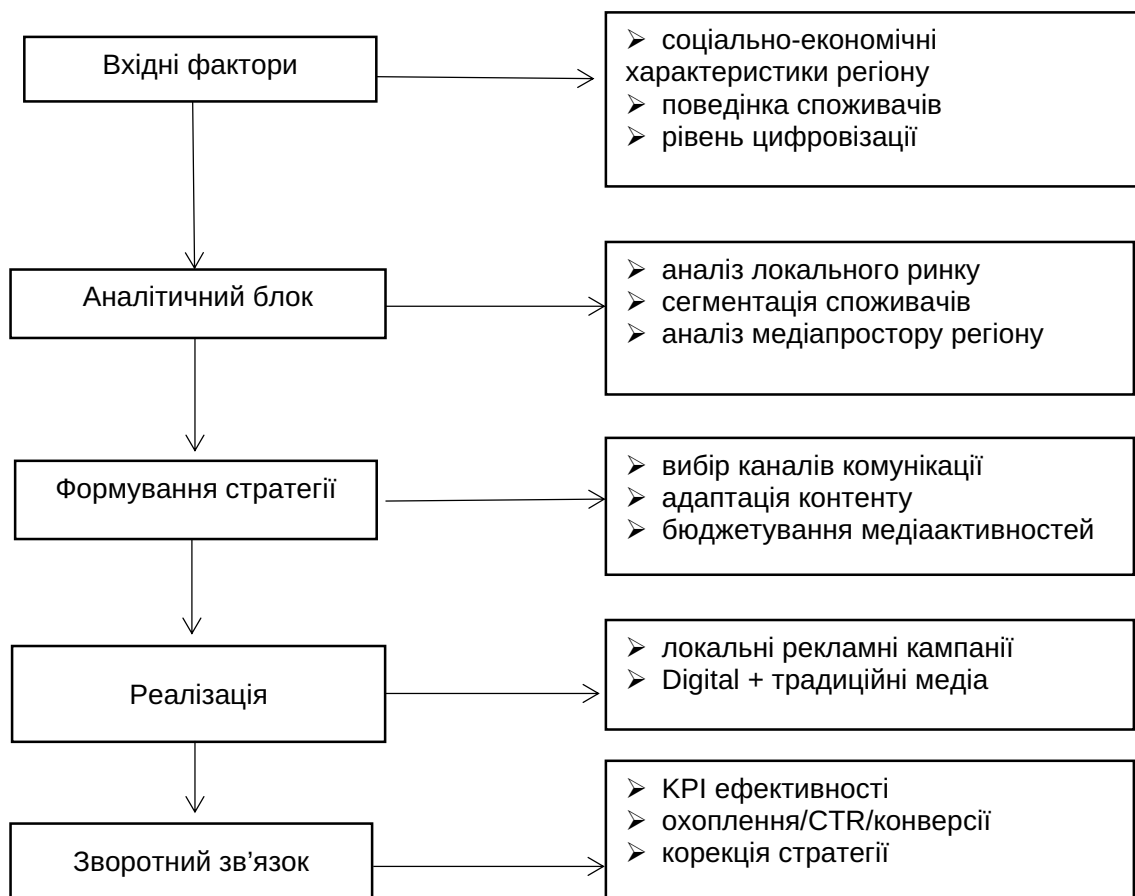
Вхідні фактори

➢ соціально-економічні характеристики регіону
➢ поведінка споживачів
➢ рівень цифровізації

Аналітичний блок

➢ аналіз локального ринку
➢ сегментація споживачів
➢ аналіз медіапростору регіону

Формування стратегії

➢ вибір каналів комунікації
➢ адаптація контенту
➢ бюджетування медіаактивностей

Реалізація

➢ локальні рекламні кампанії
➢ Digital + традиційні медіа

Зворотний зв'язок

➢ KPI ефективності
➢ охоплення/CTR/конверсії
➢ корекція стратегії